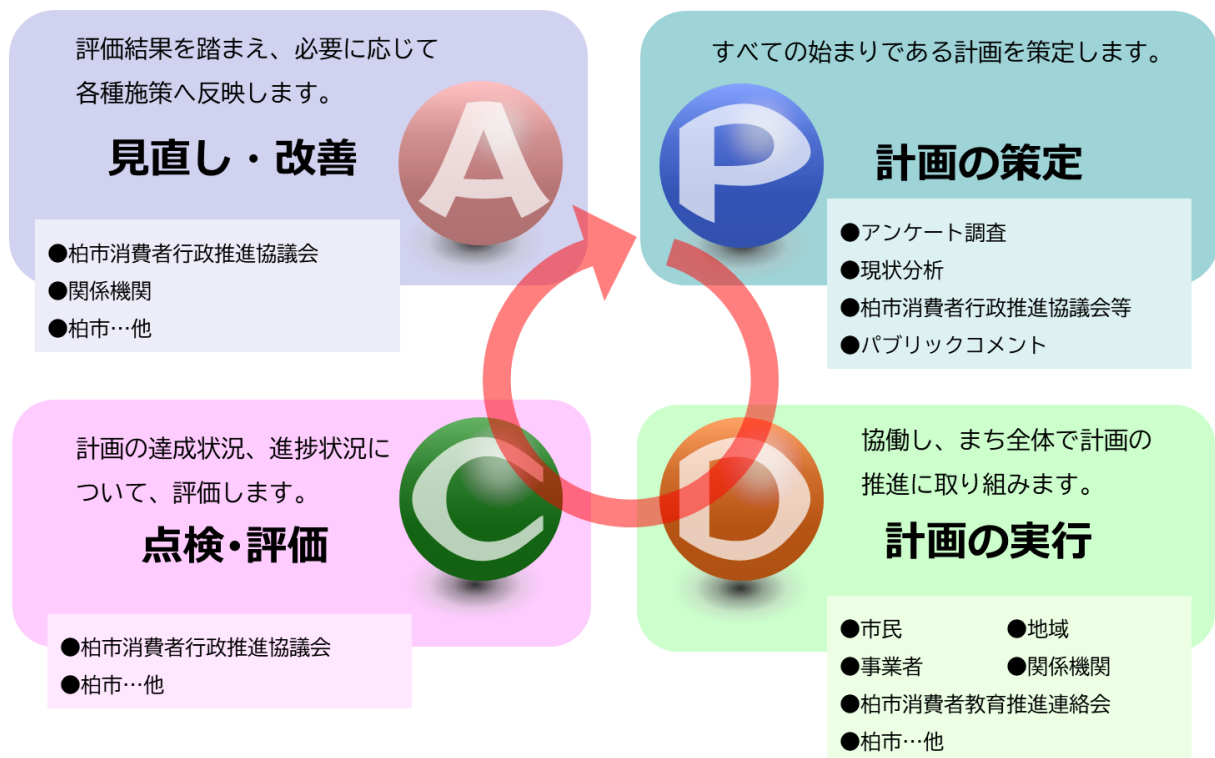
評価結果を踏まえ、必要に応じて各種施策へ反映します。

見直し・改善

A

●柏市消費者行政推進協議会
●関係機関
●柏市…他

すべての始まりである計画を策定します。

P

計画の策定

●アンケート調査
●現状分析
●柏市消費者行政推進協議会等
●パブリックコメント

計画の達成状況、進捗状況について、評価します。

点検・評価

C

●柏市消費者行政推進協議会
●柏市…他

協働し、まち全体で計画の推進に取り組みます。

D

計画の実行

●市民 ●地域
●事業者 ●関係機関
●柏市消費者教育推進連絡会
●柏市…他